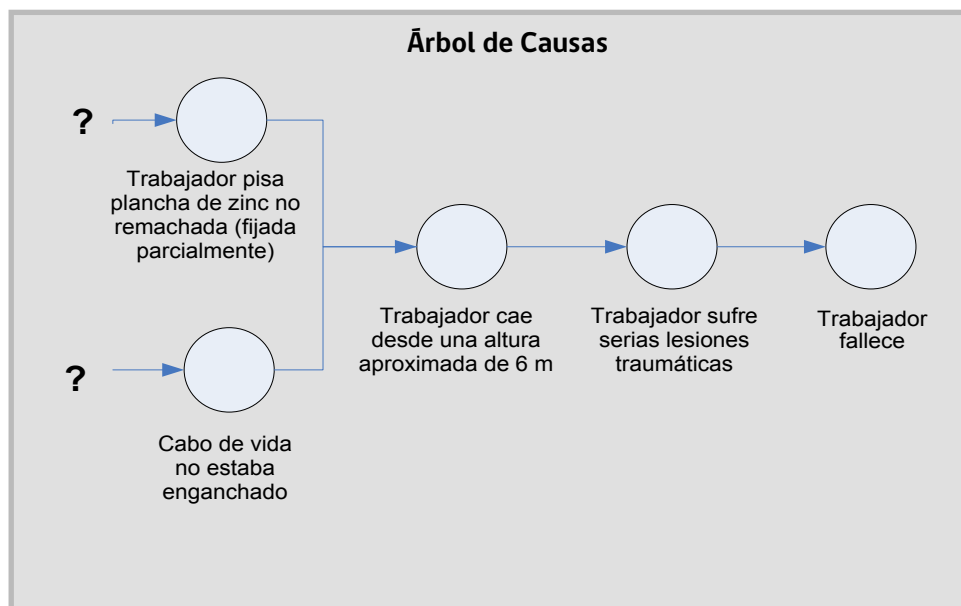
Árbol de Causas

?

Trabajador pisa plancha de zinc no remachada (fijada parcialmente)

?

Cabo de vida no estaba enganchado

Trabajador cae desde una altura aproximada de 6 m

Trabajador sufre serias lesiones traumáticas

Trabajador fallece